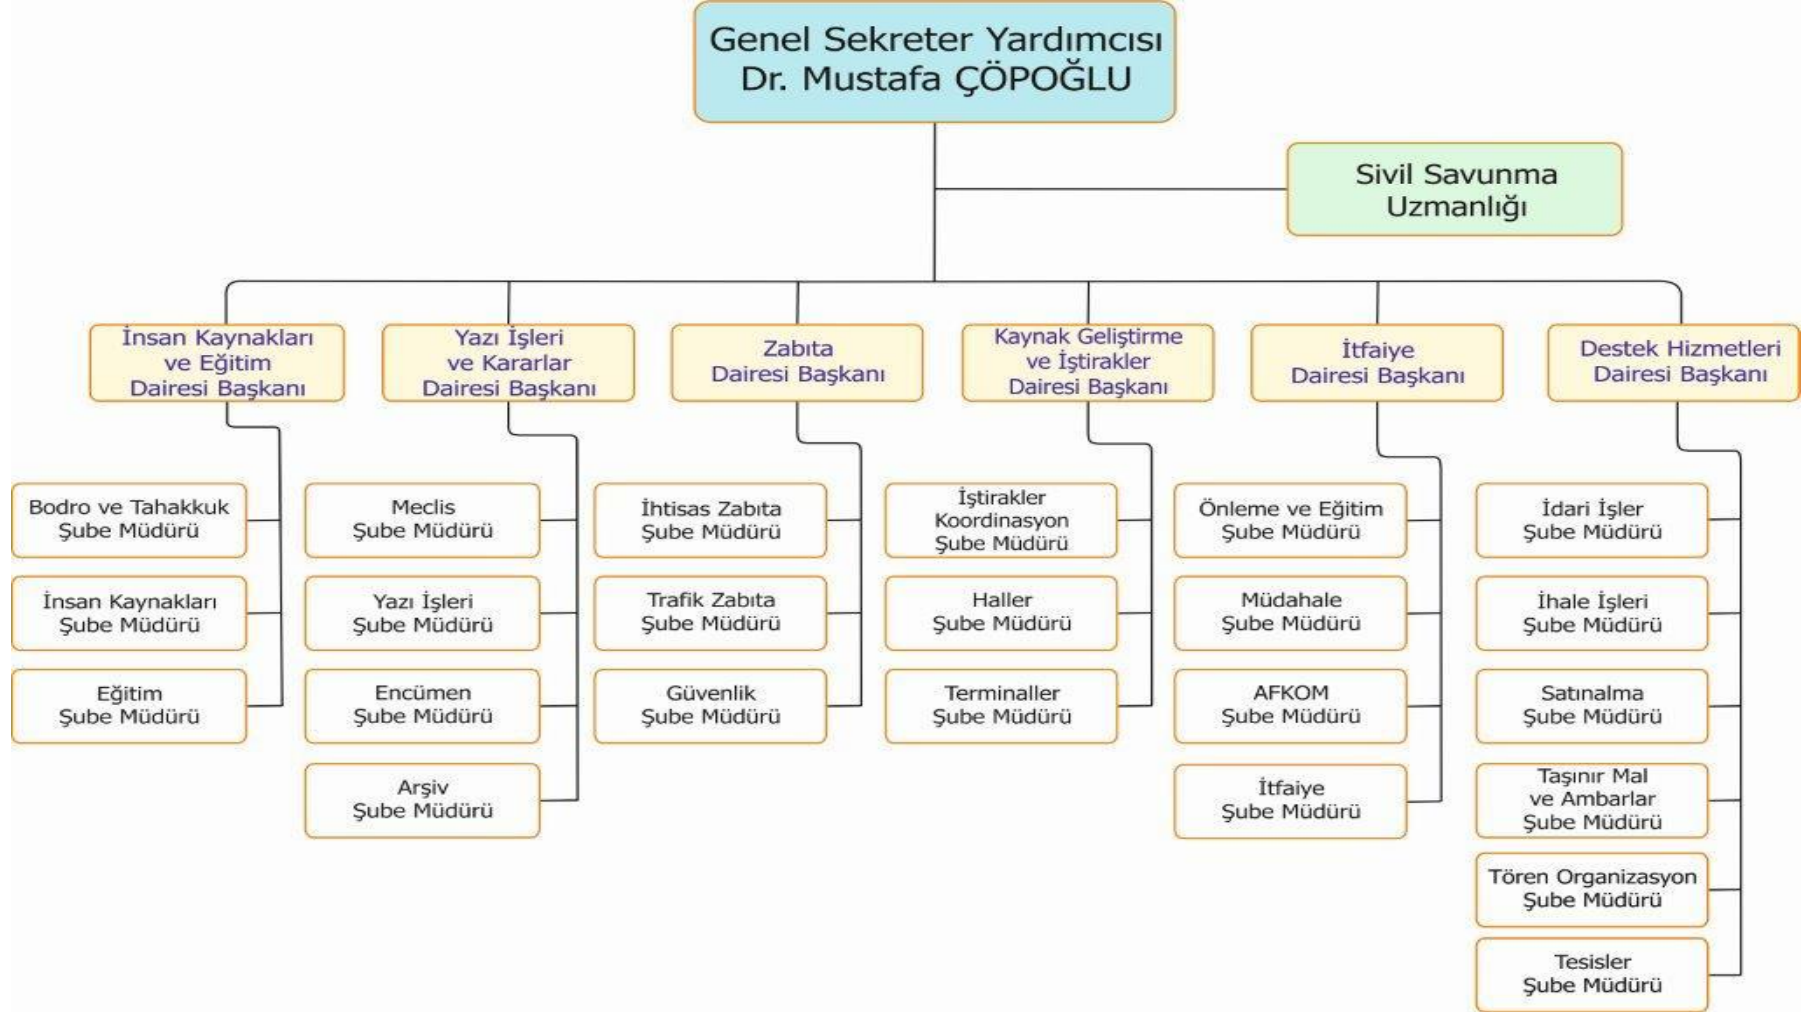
Genel Sekreter Yardımcısı
Dr. Mustafa ÇÖPOĞLU

Sivil Savunma Uzmanlığı

İnsan Kaynakları ve Eğitim Dairesi Başkanı

Bodro ve Tahakkuk Şube Müdürü

İnsan Kaynakları Şube Müdürü

Eğitim Şube Müdürü

Yazı İşleri ve Kararlar Dairesi Başkanı

Meclis Şube Müdürü

Yazı İşleri Şube Müdürü

Encümen Şube Müdürü

Arşiv Şube Müdürü

Zabıta Dairesi Başkanı

İhtisas Zabıta Şube Müdürü

Trafik Zabıta Şube Müdürü

Güvenlik Şube Müdürü

Kaynak Geliştirme ve İştirakler Dairesi Başkanı

İştirakler Koordinasyon Şube Müdürü

Haller Şube Müdürü

Terminaller Şube Müdürü

İtfaiye Dairesi Başkanı

Önleme ve Eğitim Şube Müdürü

Müdahale Şube Müdürü

AFKOM Şube Müdürü

İtfaiye Şube Müdürü

Destek Hizmetleri Dairesi Başkanı

İdari İşler Şube Müdürü

İhale İşleri Şube Müdürü

Satınalma Şube Müdürü

Taşınır Mal ve Ambarlar Şube Müdürü

Tören Organizasyon Şube Müdürü

Tesisler Şube Müdürü